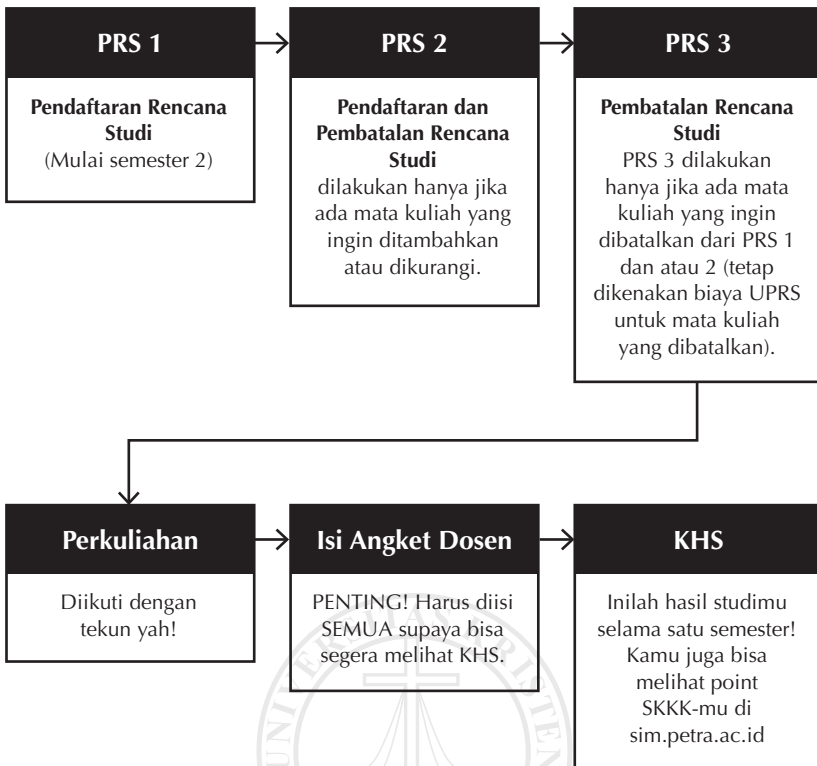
PRS 1

Pendaftaran Rencana Studi
(Mulai semester 2)

PRS 2

Pendaftaran dan Pembatalan Rencana Studi
dilakukan hanya jika ada mata kuliah yang ingin ditambahkan atau dikurangi.

PRS 3

Pembatalan Rencana Studi
PRS 3 dilakukan hanya jika ada mata kuliah yang ingin dibatalkan dari PRS 1 dan atau 2 (tetap dikenakan biaya UPRS untuk mata kuliah yang dibatalkan).

Perkuliahan

Diikuti dengan tekun yah!

Isi Angket Dosen

PENTING! Harus diisi SEMUA supaya bisa segera melihat KHS.

KHS

Inilah hasil studimu selama satu semester! Kamu juga bisa melihat point SKKK-mu di sim.petra.ac.id